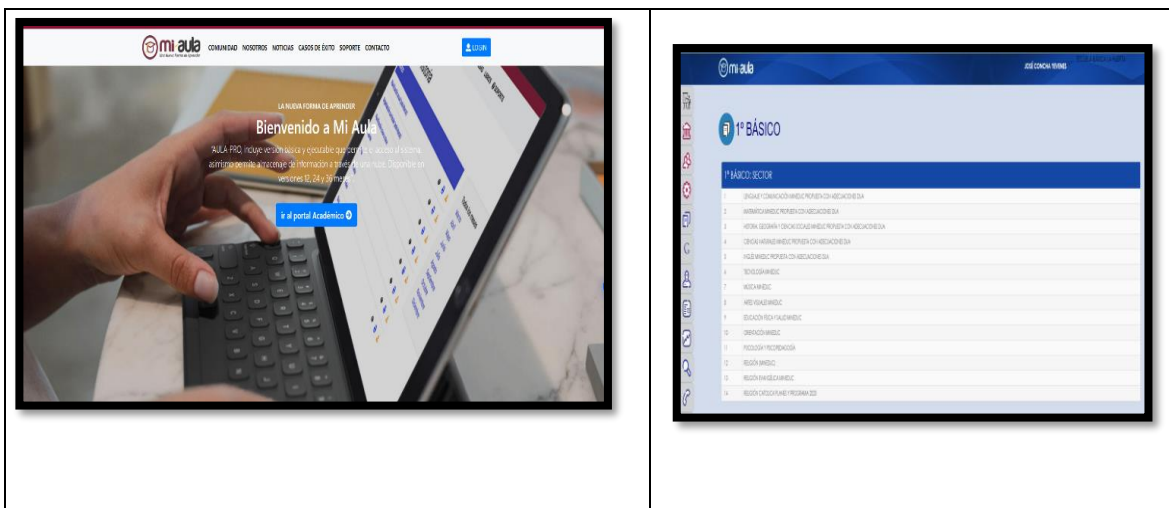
mi aula COMUNIDAD NOSOTROS NOTICIAS CASOS DE ÉXITO SOPORTE CONTACTO LOGIN

LA NUEVA FORMA DE APRENDER

Bienvenido a Mi Aula

"AULA-PRO, incluye versión básica y ejecutable que permite el acceso al sistema, asimismo permite almacenaje de información a través de la nube. Disponible en versiones 12, 24 y 36 meses"

ir al portal Académico

mi aula JOSÉ CONCHA TEVENES

1° BÁSICO

1° BÁSICO: SECTOR

| | |
|---|---|
| 1 | LENGUAJE Y COMUNICACIÓN MINEDUC PROPUESTA CON ADECUACIONES DUA |
| 2 | MATEMÁTICA MINEDUC PROPUESTA CON ADECUACIONES DUA |
| 3 | HISTORIA, GEOGRAFÍA Y CIENCIAS SOCIALES MINEDUC PROPUESTA CON ADECUACIONES DUA |
| 4 | CIENCIAS NATURALES MINEDUC PROPUESTA CON ADECUACIONES DUA |
| 5 | INGLÉS MINEDUC PROPUESTA CON ADECUACIONES DUA |
| 6 | TECNOLOGÍA MINEDUC |
| 7 | MÚSICA MINEDUC |
| 8 | ARTES VISUALES MINEDUC |
| 9 | EDUCACIÓN FÍSICA Y SALUD MINEDUC |
| 10 | ORIENTACIÓN MINEDUC |
| 11 | PSICOLOGÍA Y PSICOPEDAGOGÍA |
| 12 | RELIGIÓN MINEDUC |
| 13 | RELIGIÓN EVANGÉLICA MINEDUC |
| 14 | RELIGIÓN CATÓLICA PLANES Y PROGRAMA 2020 |